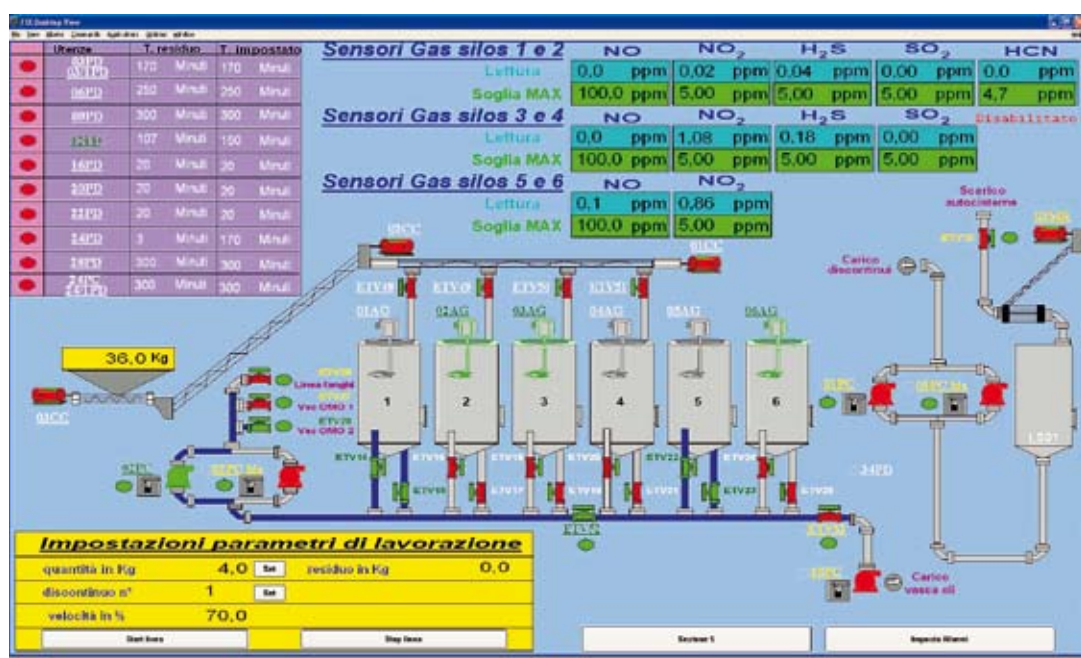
FIX Desktop View

| | Utenze | T. residuo | | T. impostato | |
|---|---|---|---|---|---|
| | 03PD 03TPD | 170 | Minuti | 170 | Minuti |
| | 06PD | 250 | Minuti | 250 | Minuti |
| | 08PD | 300 | Minuti | 300 | Minuti |
| | 12PD | 107 | Minuti | 150 | Minuti |
| | 16PD | 20 | Minuti | 20 | Minuti |
| | 20PD | 20 | Minuti | 20 | Minuti |
| | 22PD | 20 | Minuti | 20 | Minuti |
| | 24PD | 3 | Minuti | 170 | Minuti |
| | 18PD | 300 | Minuti | 300 | Minuti |
| | 24PC 24TPD | 300 | Minuti | 300 | Minuti |

Sensori Gas silos 1 e 2

| | NO | | $NO_2$ | | $H_2S$ | | $SO_2$ | | HCN | |
|---|---|---|---|---|---|---|---|---|---|---|
| Lettura | 0,0 | ppm | 0,02 | ppm | 0,04 | ppm | 0,00 | ppm | 0,0 | ppm |
| Soglia MAX | 100,0 | ppm | 5,00 | ppm | 5,00 | ppm | 5,00 | ppm | 4,7 | ppm |

Sensori Gas silos 3 e 4

| | NO | | $NO_2$ | | $H_2S$ | | $SO_2$ | |
|---|---|---|---|---|---|---|---|---|
| Lettura | 0,0 | ppm | 1,08 | ppm | 0,18 | ppm | 0,00 | ppm |
| Soglia MAX | 100,0 | ppm | 5,00 | ppm | 5,00 | ppm | 5,00 | ppm |

Disabilitato

Sensori Gas silos 5 e 6

| | NO | | $NO_2$ | |
|---|---|---|---|---|
| Lettura | 0,1 | ppm | 0,86 | ppm |
| Soglia MAX | 100,0 | ppm | 5,00 | ppm |

Scarico autocisterne
Carico discontinui
01CC 01CC
36,0 Kg
03CC
01AG 02AG 03AG 04AG 05AG 06AG
1 2 3 4 5 6
Linea fanghi
Vaс OMO 1
Vaс OMO 2
02PC
34PD
Carico vasca oli

Impostazioni parametri di lavorazione
quantità in Kg 4,0 Set residuo in Kg 0,0
discontinuo n° 1 Set
velocità in % 70,0
Start linea Stop linea Sezione 1 Imposta allarmi